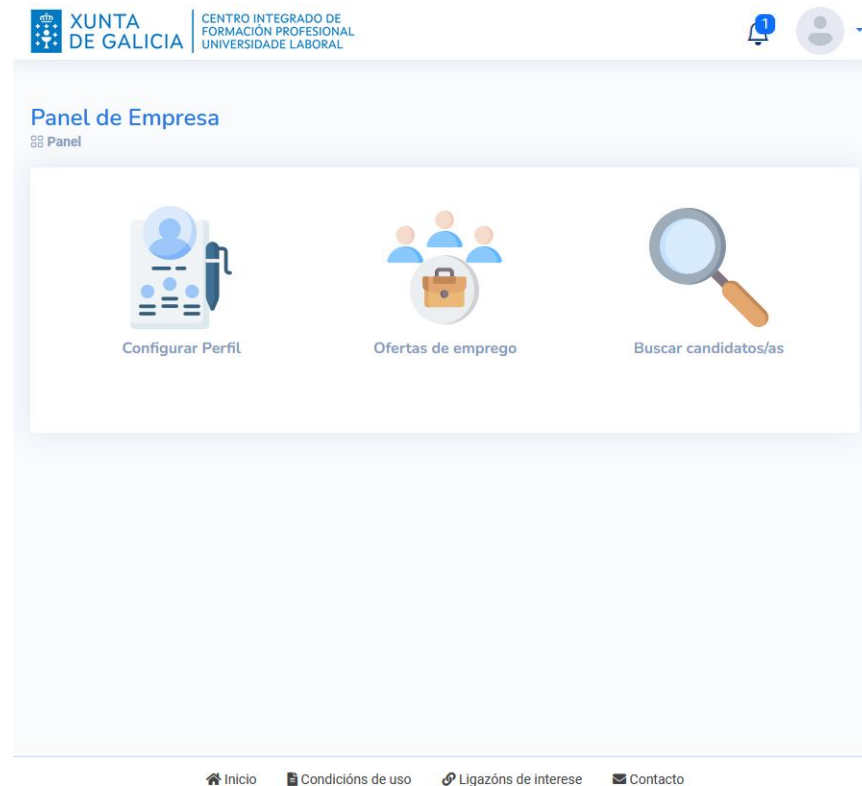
XUNTA DE GALICIA

CENTRO INTEGRADO DE FORMACIÓN PROFESIONAL UNIVERSIDADE LABORAL

1

Panel de Empresa

Panel

Configurar Perfil

Ofertas de emprego

Buscar candidatos/as

Inicio Condicións de uso Ligazóns de interese Contacto